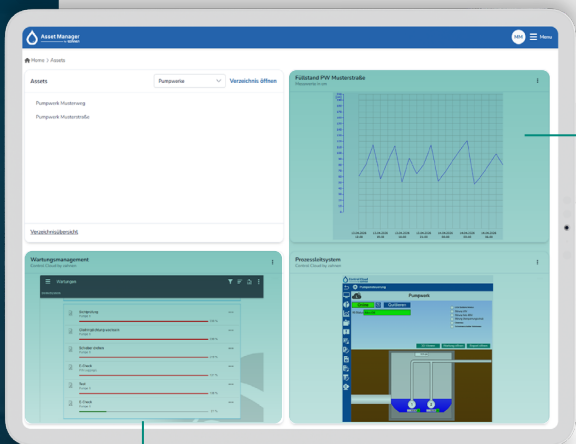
Asset Manager

MM Menu

Home > Assets

Assets

Pumpwerke

Verzeichnis öffnen

Pumpwerk Musterweg

Pumpwerk Musterstraße

Verzeichnisübersicht

Füllstand PW Musterstraße

Wartungsmanagement

Wartungen

Prozessleitsystem

Pumpwerk

Quittieren